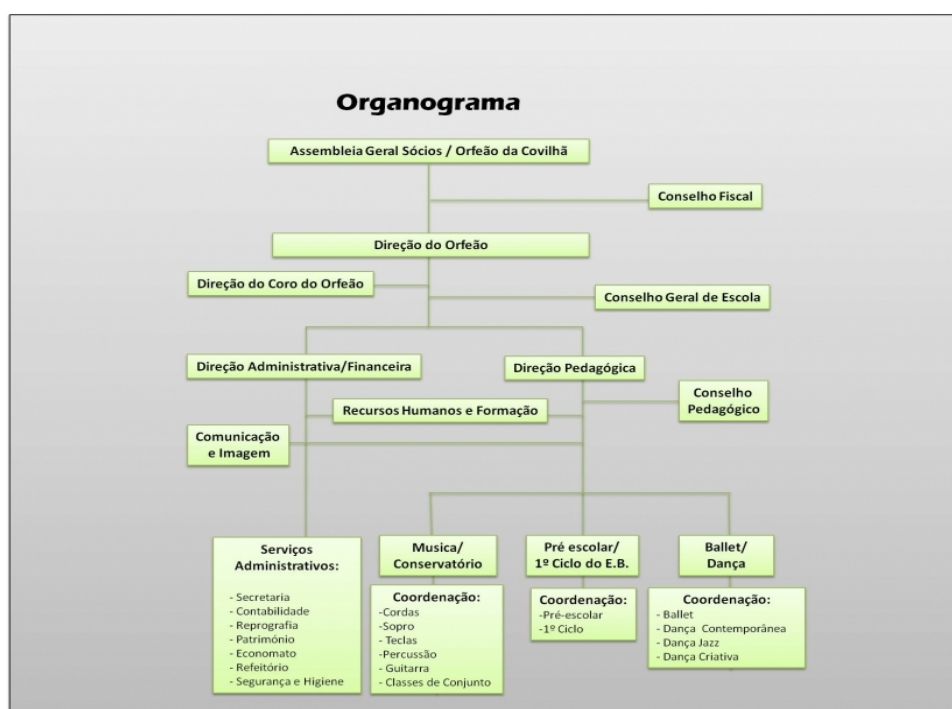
Organograma

Assembleia Geral Sócios / Orfeão da Covilhã

Conselho Fiscal

Direção do Orfeão

Direção do Coro do Orfeão

Conselho Geral de Escola

Direção Administrativa/Financeira

Direção Pedagógica

Conselho Pedagógico

Recursos Humanos e Formação

Comunicação e Imagem

Serviços Administrativos:
- Secretaria
- Contabilidade
- Reprografia
- Património
- Economato
- Refeitório
- Segurança e Higiene

Musica/ Conservatório

Coordenação:
-Cordas
-Sopro
- Teclas
-Percussão
- Guitarra
- Classes de Conjunto

Pré escolar/ 1º Ciclo do E.B.

Coordenação:
-Pré-escolar
-1º Ciclo

Ballet/ Dança

Coordenação:
- Ballet
- Dança Contemporânea
- Dança Jazz
- Dança Criativa